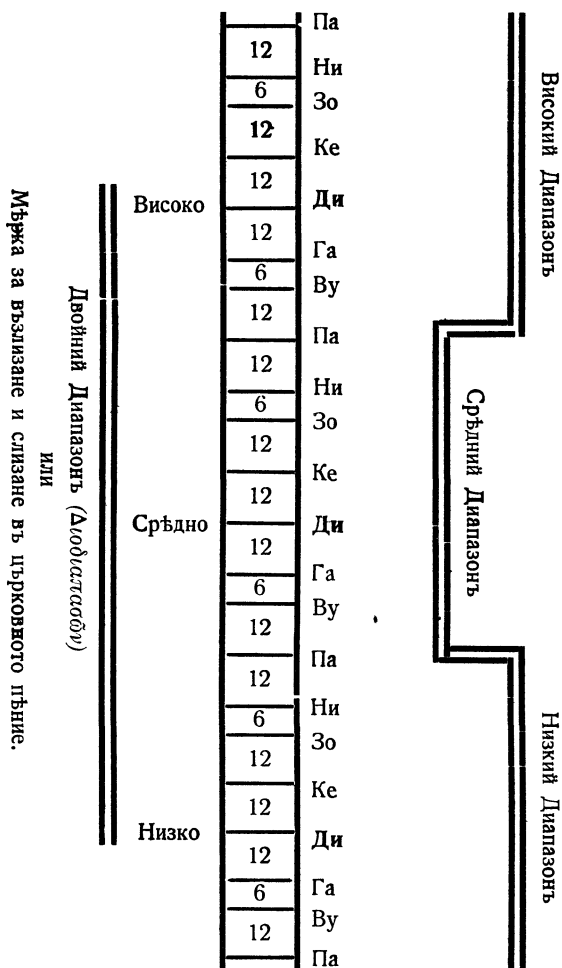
Двойний Диапазонъ ($\Delta\iota o\delta\iota\alpha\pi\alpha\sigma\tilde{\omega}\nu$)
или
Мѣрка за възлизане и слизане въ църковното пѣние.

Високо
Срѣдно
Низко

| 12 |
|---|
| 6 |
| 12 |
| 12 |
| 12 |
| 6 |
| 12 |
| 12 |
| 6 |
| 12 |
| 12 |
| 12 |
| 6 |
| 12 |
| 12 |
| 6 |
| 12 |
| 12 |
| 12 |
| 6 |
| 12 |

Па
Ни
Зо
Ке
Ди
Га
Ву
Па
Ни
Зо
Ке
Ди
Га
Ву
Па
Ни
Зо
Ке
Ди
Га
Ву
Па

Високий Диапазонъ
Срѣдний Диапазонъ
Низкий Диапазонъ